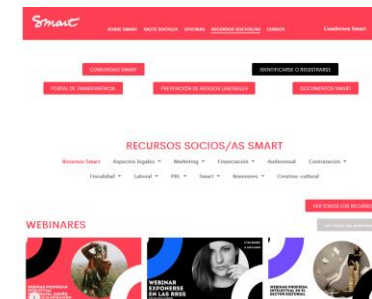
Smart

SOBRE SMART HAZTE SOCIO/A OFICINAS RECURSOS SOCIOS/AS CURSOS Cuadernos Smart

COMUNIDAD SMART

IDENTIFICARSE O REGISTRARSE

PORTAL DE TRANSPARENCIA

PREVENCIÓN DE RIESGOS LABORALES

DOCUMENTOS SMART

RECURSOS SOCIOS/AS SMART

Recursos Smart Aspectos legales Marketing Financiación Autónomos Contratación

Fiscalidad Laboral PRL Smart Reuniones Creativo-cultural

VER TODOS LOS RECURSOS

WEBINARES

WEBINAR EXPONERSE EN LAS RRSS

WEBINAR PROPIEDAD INTELECTUAL EN EL SECTOR EDITORIAL

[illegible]